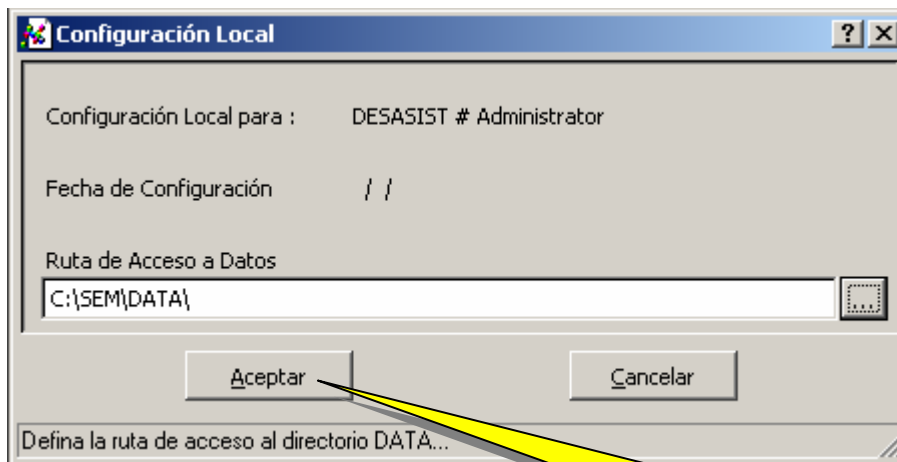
Configuración Local

?

X

Configuración Local para : DESASIST # Administrator

Fecha de Configuración / /

Ruta de Acceso a Datos

C:\SEM\DATA\

...

Aceptar

Cancelar

Defina la ruta de acceso al directorio DATA...